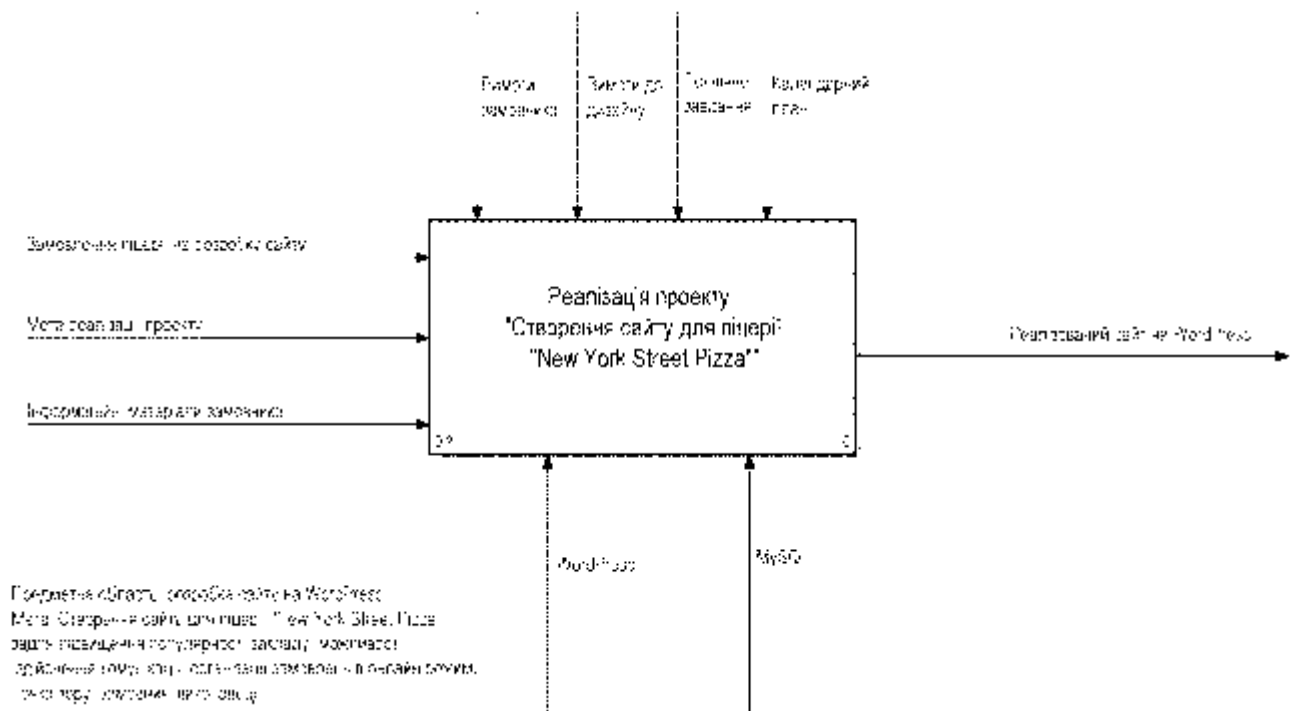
Вимоги замовника

Вимоги до дизайну

Технічне завдання

Календарний план

Замовлення пiцерії на розробку сайту

Мета реалізації проекту

Інформаційні матеріали замовника

Реалізація проекту "Створення сайту для піцерії "New York Street Pizza""

Реалізований сайт на WordPress

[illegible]

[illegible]

WordPress

MySQL

Предметна область: розробка сайту на WordPress
Мета: Створення сайту для піцерії "New York Street Pizza"
задля підвищення популярності закладу, можливості
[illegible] комунікації з клієнтами, замовлення в онлайн режимі,
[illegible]